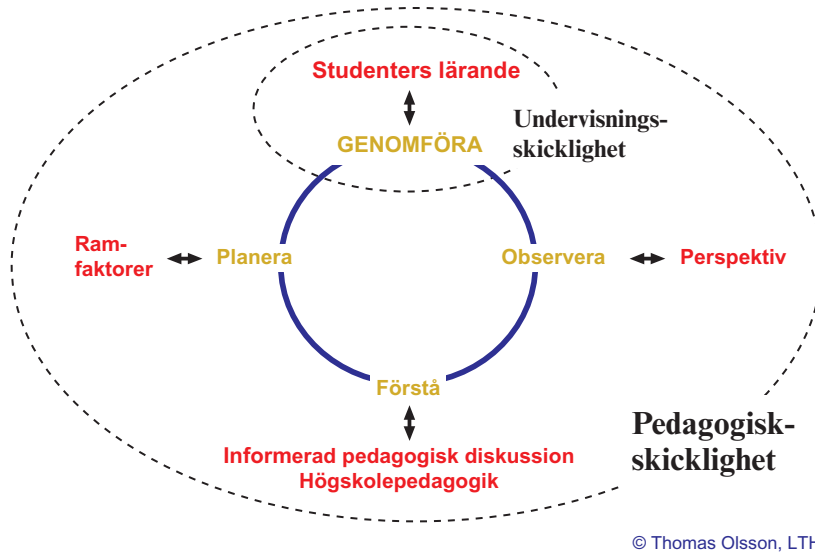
Studenters lärande

GENOMFÖRA

Undervisnings-skicklighet

Ram-faktorer

Planera

Observera

Perspektiv

Förstå

Informerad pedagogisk diskussion
Högskolepedagogik

Pedagogisk-skicklighet

© Thomas Olsson, LT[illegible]